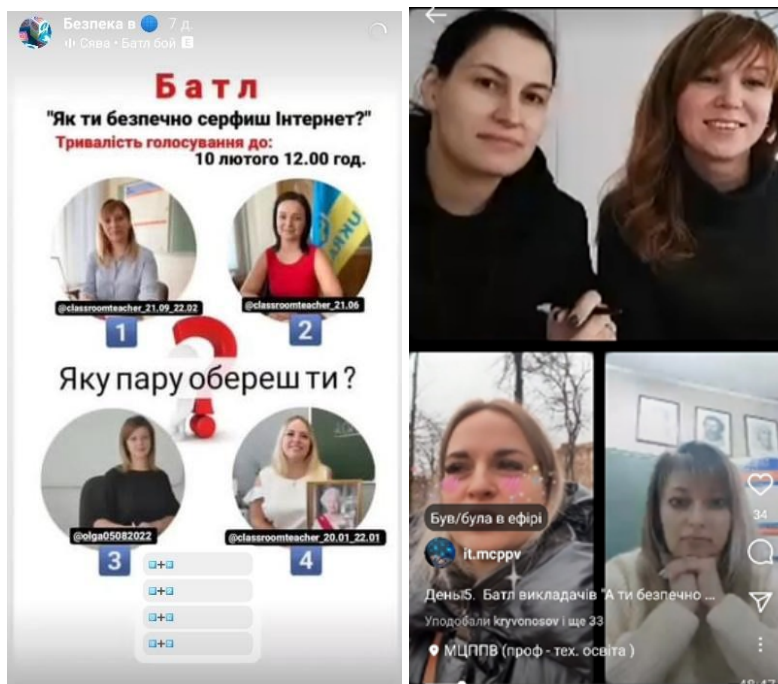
Безпека в 🌐 7 д.
Сява • Батл бой E

Батл
"Як ти безпечно серфиш Інтернет?"
Тривалість голосування до:
10 лютого 12.00 год.

@classroomteacher_21.09_22.02
1
@classroomteacher_21.06
2

Яку пару обереш ти ?

@olga05082022
3
@classroomteacher_20.01_22.01
4

1+2
1+3
1+4
2+3

Був/була в ефірі
it.mcppv
День5. Батл викладачів "А ти безпечно ...
Уподобали kryvonosov і ще 33
МЦППВ (проф - тех. освіта)
34